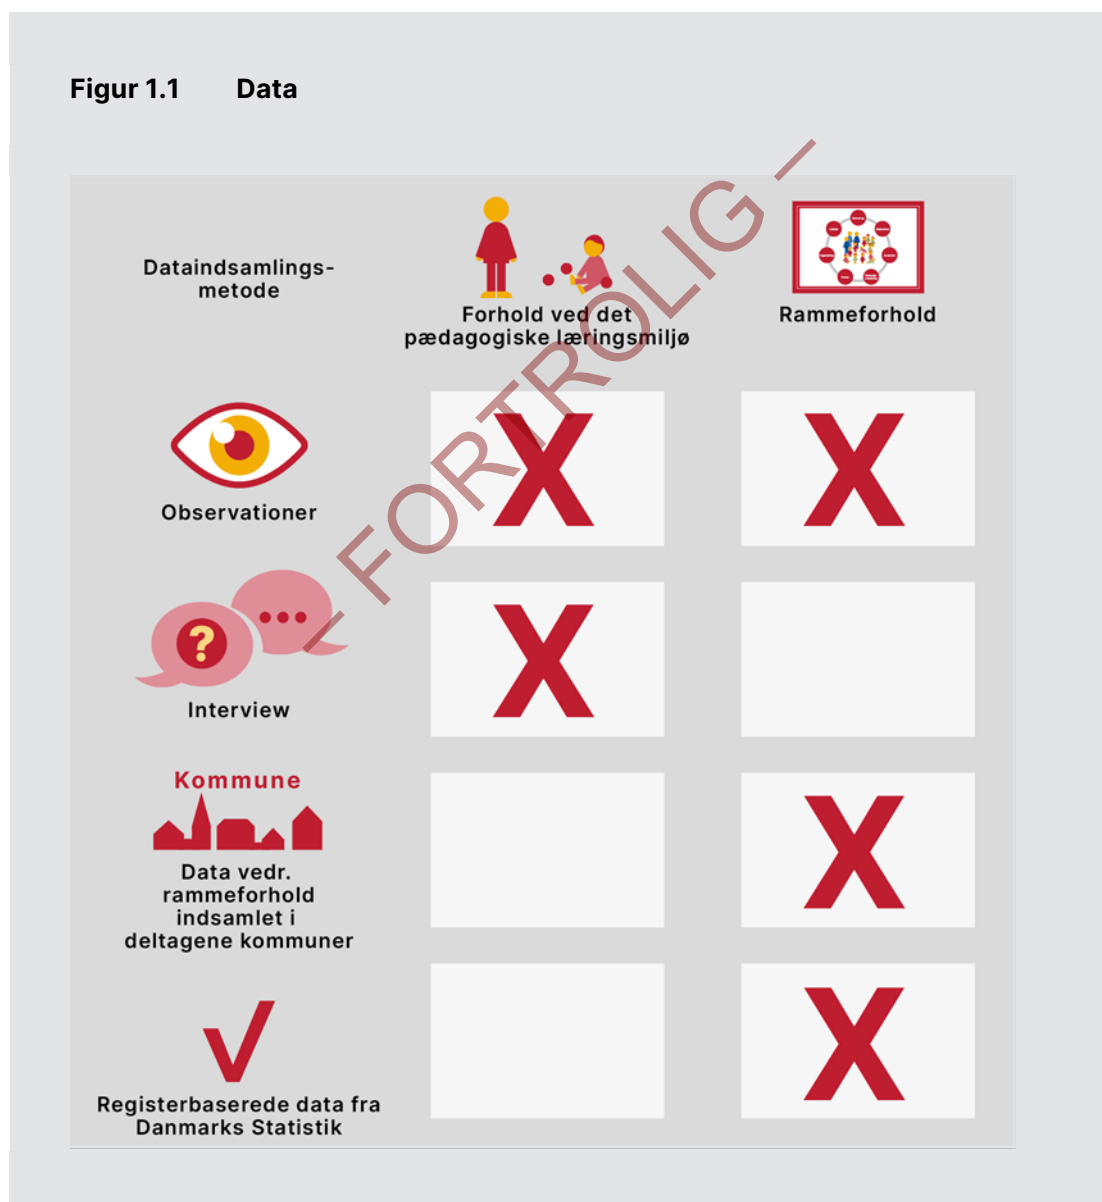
Figur 1.1 Data

| Dataindsamlings-metode | Forhold ved det pædagogiske læringsmiljø | Rammeforhold |
|---|---|---|
| Observationer | X | X |
| Interview | X | |
| Kommune Data vedr. rammeforhold indsamlet i deltagene kommuner | | X |
| Registerbaserede data fra Danmarks Statistik | | X |

– FORTROLIG –